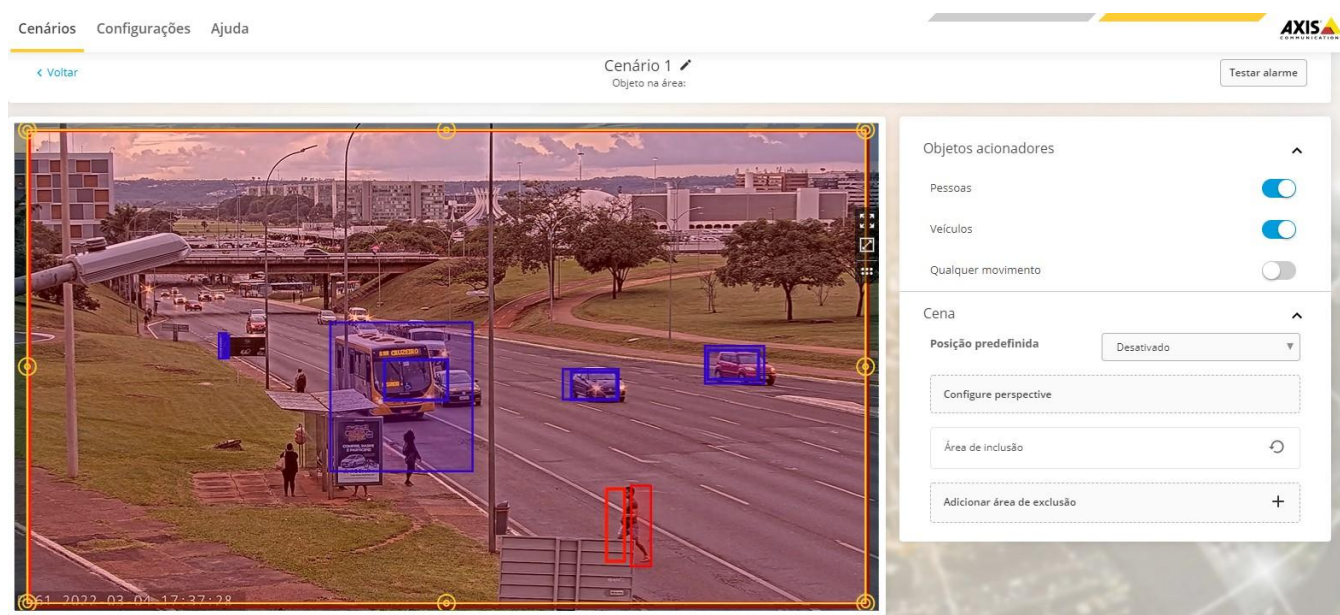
Cenários Configurações Ajuda

AXIS COMMUNICATIONS

‹ Voltar

Cenário 1

Objeto na área:

Testar alarme

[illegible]1 2022-03-04 17:37:28

Objetos acionadores

Pessoas

Veículos

Qualquer movimento

Cena

Posição predefinida

Desativado

Configure perspective

Área de inclusão

Adicionar área de exclusão